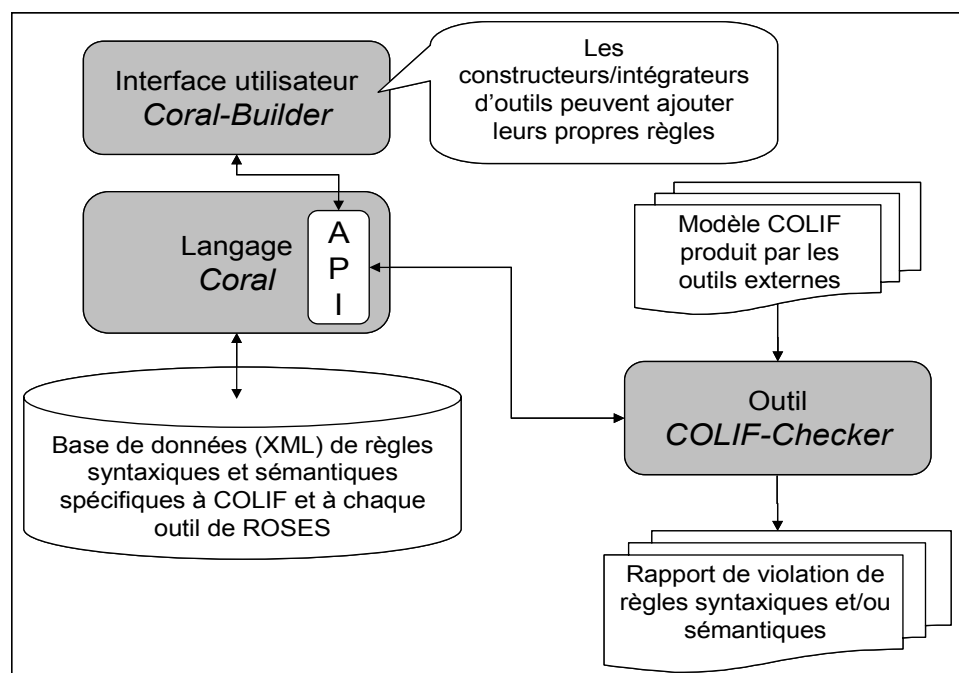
Interface utilisateur
*Coral-Builder*

Les constructeurs/intégrateurs d'outils peuvent ajouter leurs propres règles

Langage
*Coral*

A
P
I

Modèle COLIF produit par les outils externes

Base de données (XML) de règles syntaxiques et sémantiques spécifiques à COLIF et à chaque outil de ROSES

Outil
*COLIF-Checker*

Rapport de violation de règles syntaxiques et/ou sémantiques